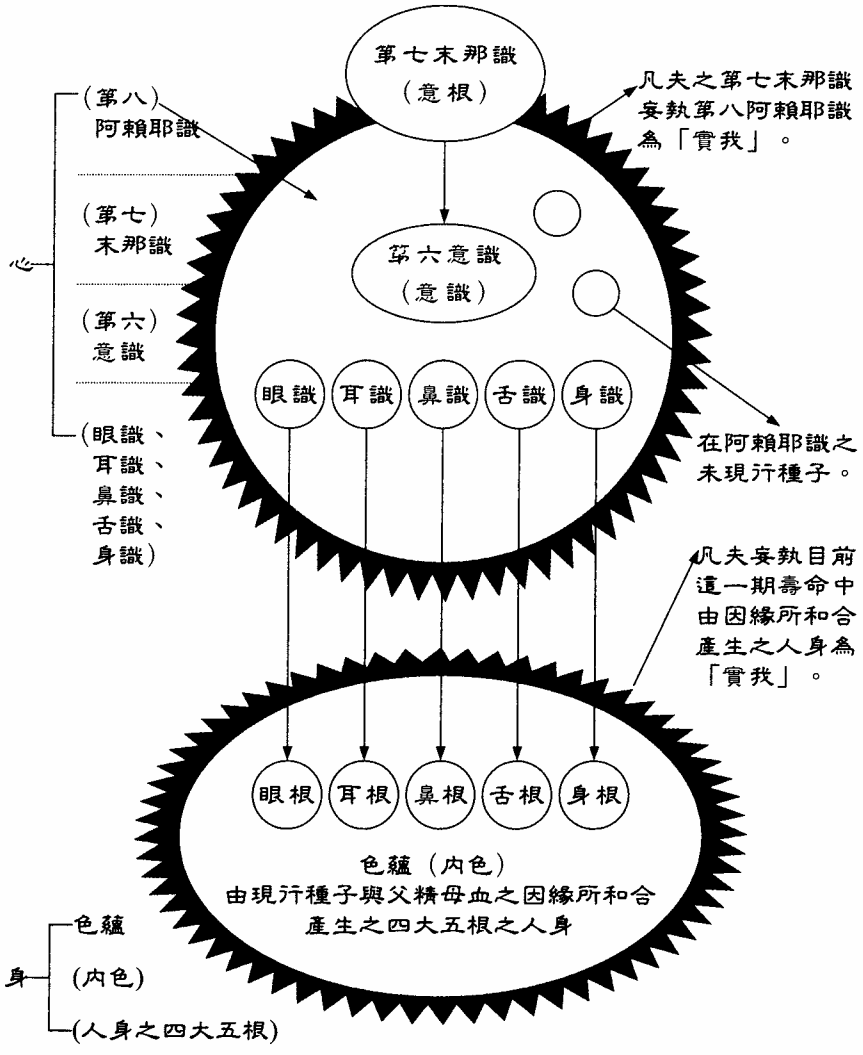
第七末那識
(意根)

凡夫之第七末那識妄執第八阿賴耶識為「實我」。

心
(第八)阿賴耶識
(第七)末那識
(第六)意識
(眼識、耳識、鼻識、舌識、身識)

第六意識
(意識)

眼識 耳識 鼻識 舌識 身識

在阿賴耶識之未現行種子。

凡夫妄執目前這一期壽命中由因緣所和合產生之人身為「實我」。

眼根 耳根 鼻根 舌根 身根

色蘊 (内色)
由現行種子與父精母血之因緣所和合產生之四大五根之人身

身
色蘊
(内色)
(人身之四大五根)